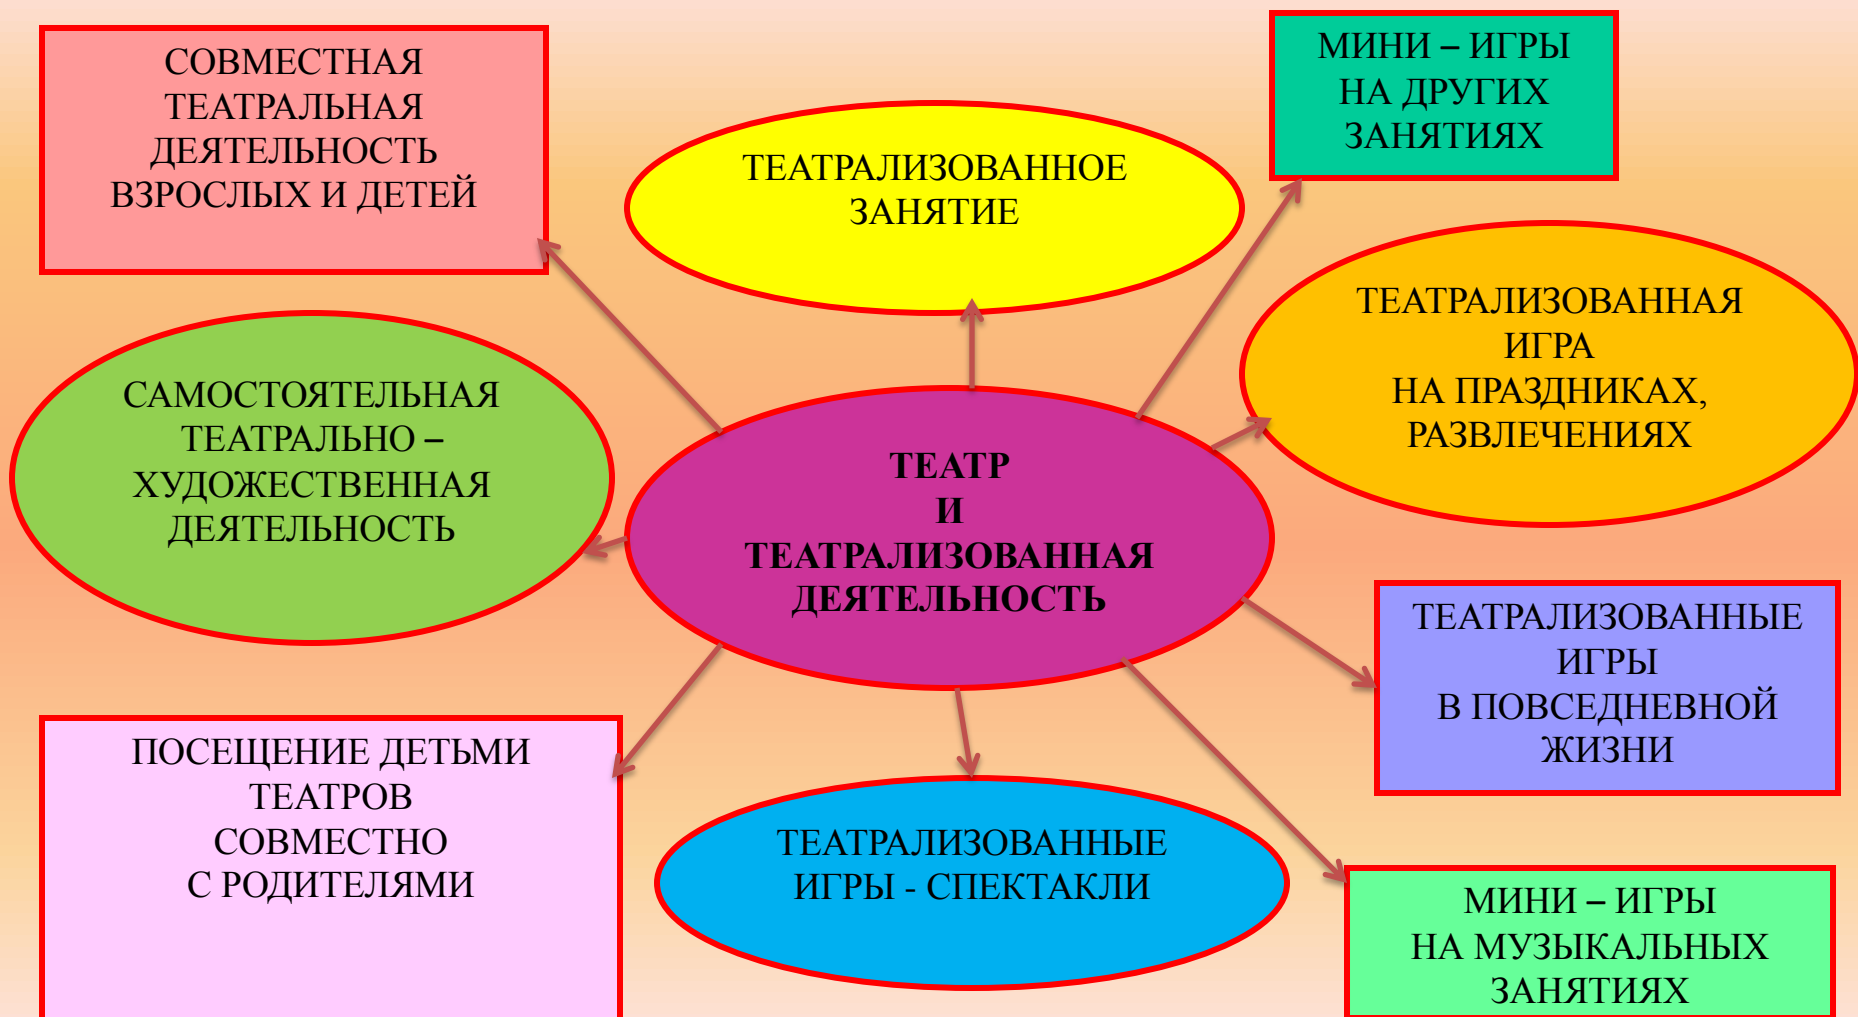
СОВМЕСТНАЯ ТЕАТРАЛЬНАЯ ДЕЯТЕЛЬНОСТЬ ВЗРОСЛЫХ И ДЕТЕЙ

ТЕАТРАЛИЗОВАННОЕ ЗАНЯТИЕ

МИНИ – ИГРЫ НА ДРУГИХ ЗАНЯТИЯХ

ТЕАТРАЛИЗОВАННАЯ ИГРА НА ПРАЗДНИКАХ, РАЗВЛЕЧЕНИЯХ

САМОСТОЯТЕЛЬНАЯ ТЕАТРАЛЬНО – ХУДОЖЕСТВЕННАЯ ДЕЯТЕЛЬНОСТЬ

ТЕАТР И ТЕАТРАЛИЗОВАННАЯ ДЕЯТЕЛЬНОСТЬ

ТЕАТРАЛИЗОВАННЫЕ ИГРЫ В ПОВСЕДНЕВНОЙ ЖИЗНИ

ПОСЕЩЕНИЕ ДЕТЬМИ ТЕАТРОВ СОВМЕСТНО С РОДИТЕЛЯМИ

ТЕАТРАЛИЗОВАННЫЕ ИГРЫ - СПЕКТАКЛИ

МИНИ – ИГРЫ НА МУЗЫКАЛЬНЫХ ЗАНЯТИЯХ